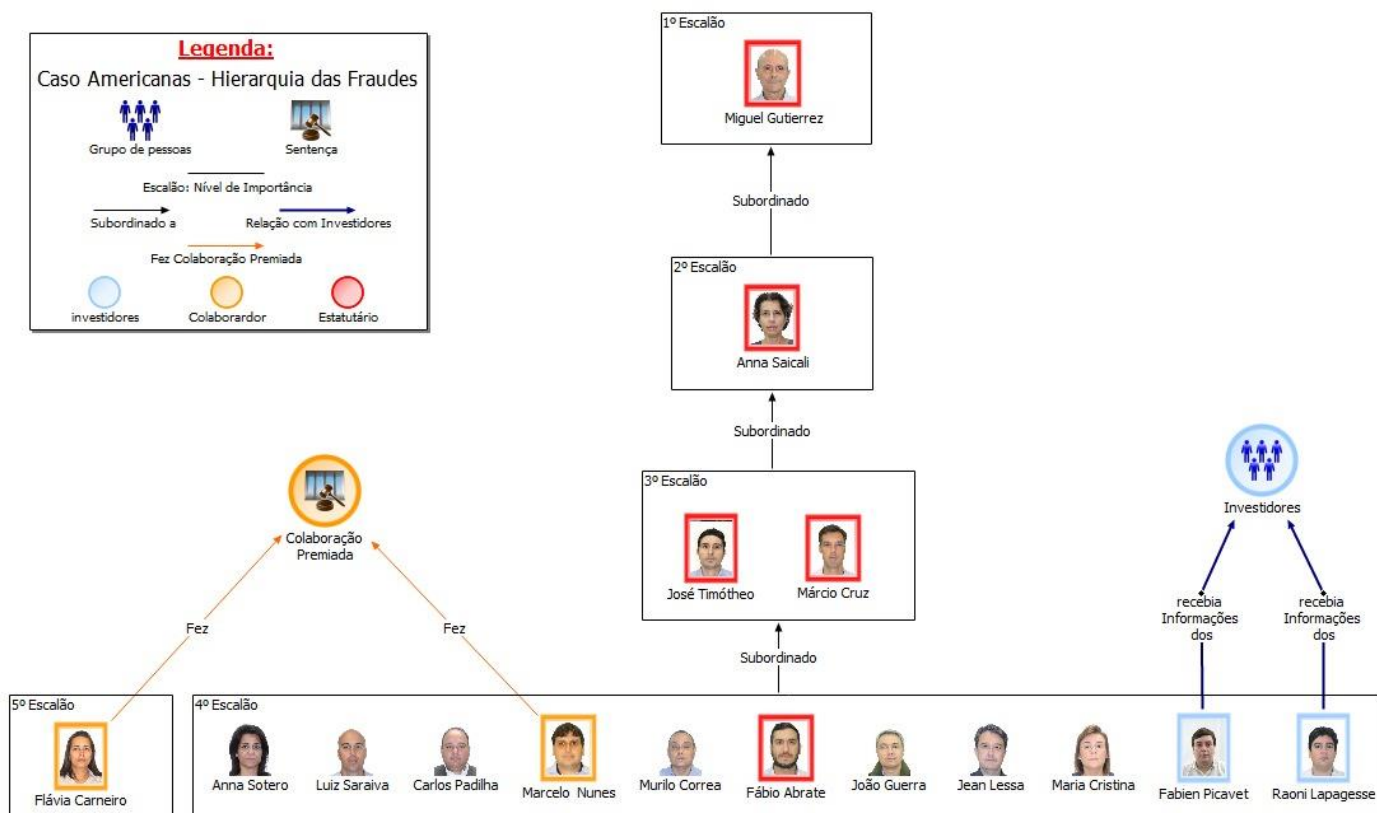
Legenda:
Caso Americanas - Hierarquia das Fraudes

Grupo de pessoas
Sentença
Escalão: Nível de Importância
Subordinado a
Relação com Investidores
Fez Colaboração Premiada
investidores
Colaborardor
Estatutário

1º Escalão
Miguel Gutierrez

Subordinado

2º Escalão
Anna Saicali

Subordinado

3º Escalão
José Timótheo
Márcio Cruz

Subordinado

Colaboração Premiada

Fez
Fez

Investidores

recebia Informações dos
recebia Informações dos

5º Escalão
Flávia Carneiro

4º Escalão
Anna Sotero
Luiz Saraiva
Carlos Padilha
Marcelo Nunes
Murilo Correa
Fábio Abrate
João Guerra
Jean Lessa
Maria Cristina
Fabien Picavet
Raoni Lapagesse